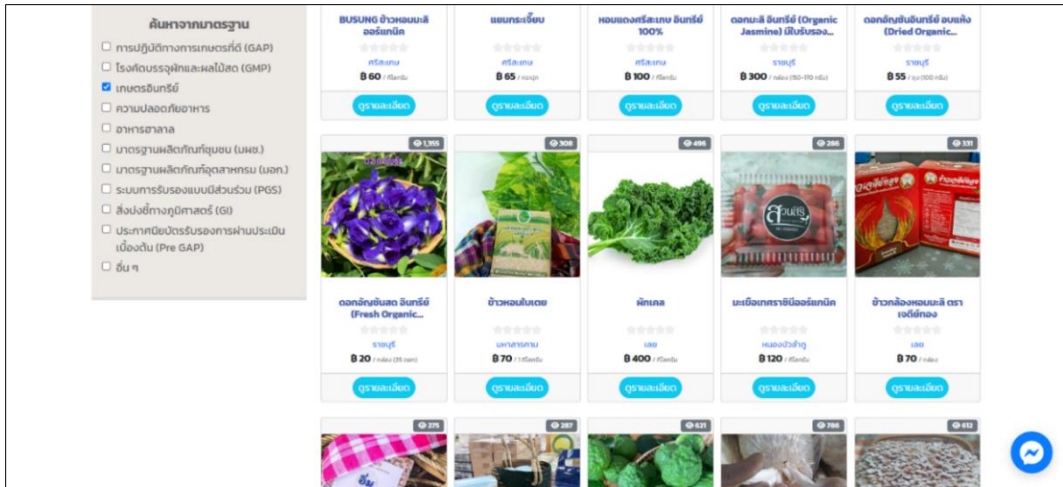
ค้นหาจากมาตรฐาน

การปฏิบัติทางการเกษตรที่ดี (GAP)

โรงคัดบรรจุผักและผลไม้สด (GMP)

เกษตรอินทรีย์

ความปลอดภัยอาหาร

อาหารฮาลาล

มาตรฐานผลิตภัณฑ์ชุมชน (มผช.)

มาตรฐานผลิตภัณฑ์อุตสาหกรรม (มอก.)

ระบบการรับรองแบบมีส่วนร่วม (PGS)

สิ่งบ่งชี้ทางภูมิศาสตร์ (GI)

ประกาศนียบัตรรับรองการผ่านประเมินเบื้องต้น (Pre GAP)

อื่น ๆ

BUSUNG ข้าวหอมมะลิออร์แกนิค
ศรีสะเกษ
฿ 60 / กิโลกรัม
ดูรายละเอียด

แยมกระเจี๊ยบ
ศรีสะเกษ
฿ 65 / กระปุก
ดูรายละเอียด

หอมแดงศรีสะเกษ อินทรีย์ 100%
ศรีสะเกษ
฿ 100 / กิโลกรัม
ดูรายละเอียด

ดอกมะลิ อินทรีย์ (Organic Jasmine) มีใบรับรอง...
ราชบุรี
฿ 300 / กล่อง (150-170 กรัม)
ดูรายละเอียด

ดอกอัญชันอินทรีย์ อบแห้ง (Dried Organic...
ราชบุรี
฿ 55 / ถุง (100 กรัม)
ดูรายละเอียด

1,355
ดอกอัญชันสด อินทรีย์ (Fresh Organic...
ราชบุรี
฿ 20 / กล่อง (35 ดอก)
ดูรายละเอียด

308
ข้าวหอมใบเตย
มหาสารคาม
฿ 70 / 1 กิโลกรัม
ดูรายละเอียด

496
ผักเคล
เลย
฿ 400 / กิโลกรัม
ดูรายละเอียด

286
มะเขือเทศราชินีออร์แกนิค
หนองบัวลำภู
฿ 120 / กิโลกรัม
ดูรายละเอียด

331
ข้าวกล้องหอมมะลิ ตราเจดีย์ทอง
เลย
฿ 70 / กล่อง
ดูรายละเอียด

275

287

631

786

612